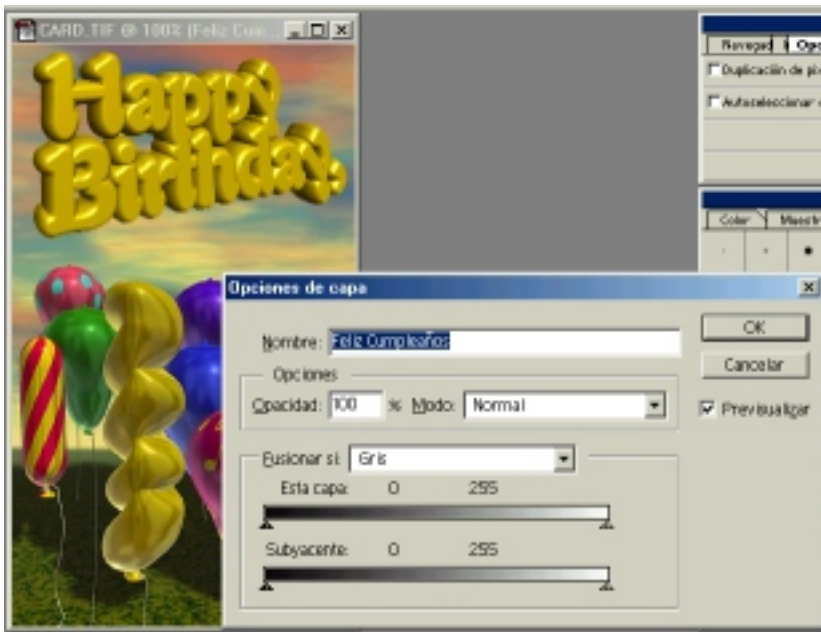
CARD.TIF @ 100% (Feliz Cum...

Happy Birthday

Navegad Opc

Duplicación de p

Autoseleccionar

Color Muestr

Opciones de capa

Nombre: Feliz Cumpleaños

OK

Cancelar

Opciones

Opacidad: 100 % Modo: Normal

Previsualizar

Fusionar si: Gris

Esta capa: 0 255

Subyacente: 0 255